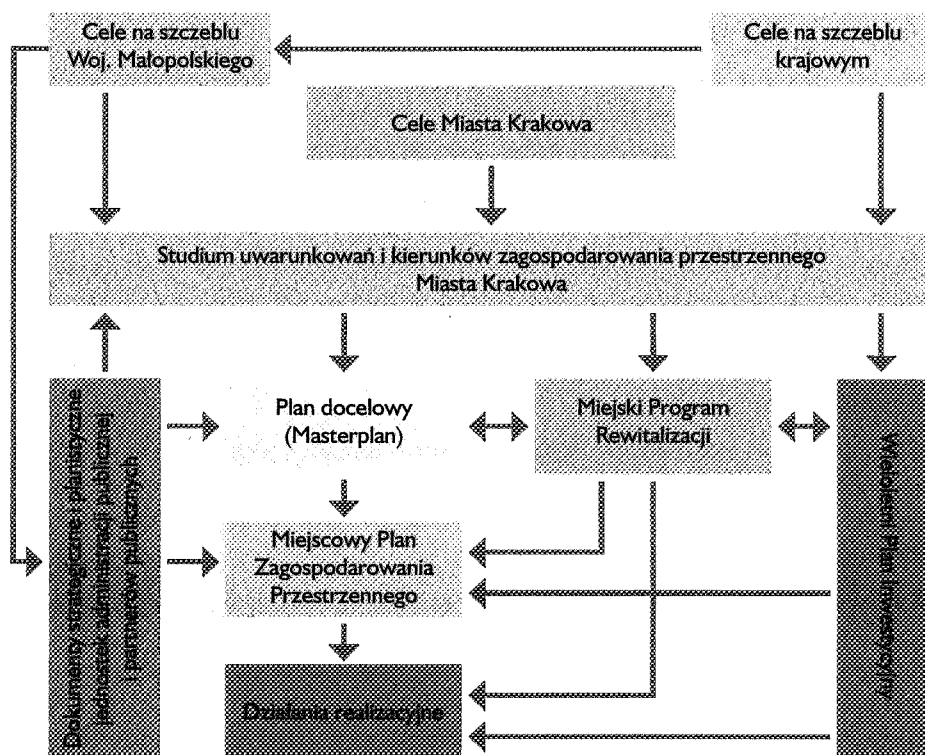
Cele na szczeblu Woj. Małopolskiego

Cele na szczeblu krajowym

Cele Miasta Krakowa

Studium uwarunkowań i kierunków zagospodarowania przestrzennego Miasta Krakowa

Dokumenty strategiczne i planistyczne jednostek administracji publicznej i partnerów publicznych

Plan docelowy (Masterplan)

Miejski Program Rewitalizacji

Wieloletni Plan Inwestycyjny

Miejscowy Plan Zagospodarowania Przestrzennego

Działania realizacyjne